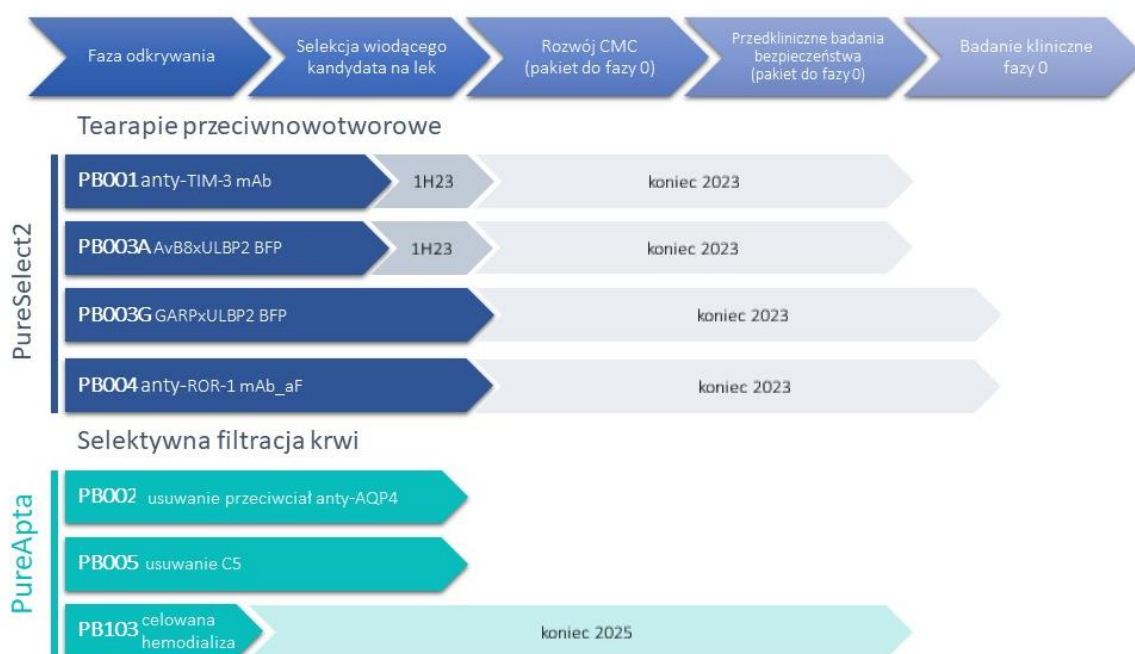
Faza odkrywania

Selekcja wiodącego kandydata na lek

Rozwój CMC (pakiet do fazy 0)

Przedkliniczne badania bezpieczeństwa (pakiet do fazy 0)

Badanie kliniczne fazy 0

Tearapie przeciwnowotworowe

PureSelect2

PB001 anty-TIM-3 mAb | 1H23 | koniec 2023

PB003A AvB8xULBP2 BFP | 1H23 | koniec 2023

PB003G GARPxULBP2 BFP | koniec 2023

PB004 anty-ROR-1 mAb_aF | koniec 2023

Selektywna filtracja krwi

PureApta

PB002 usuwanie przeciwciał anty-AQP4

PB005 usuwanie C5

PB103 celowana hemodializa | koniec 2025